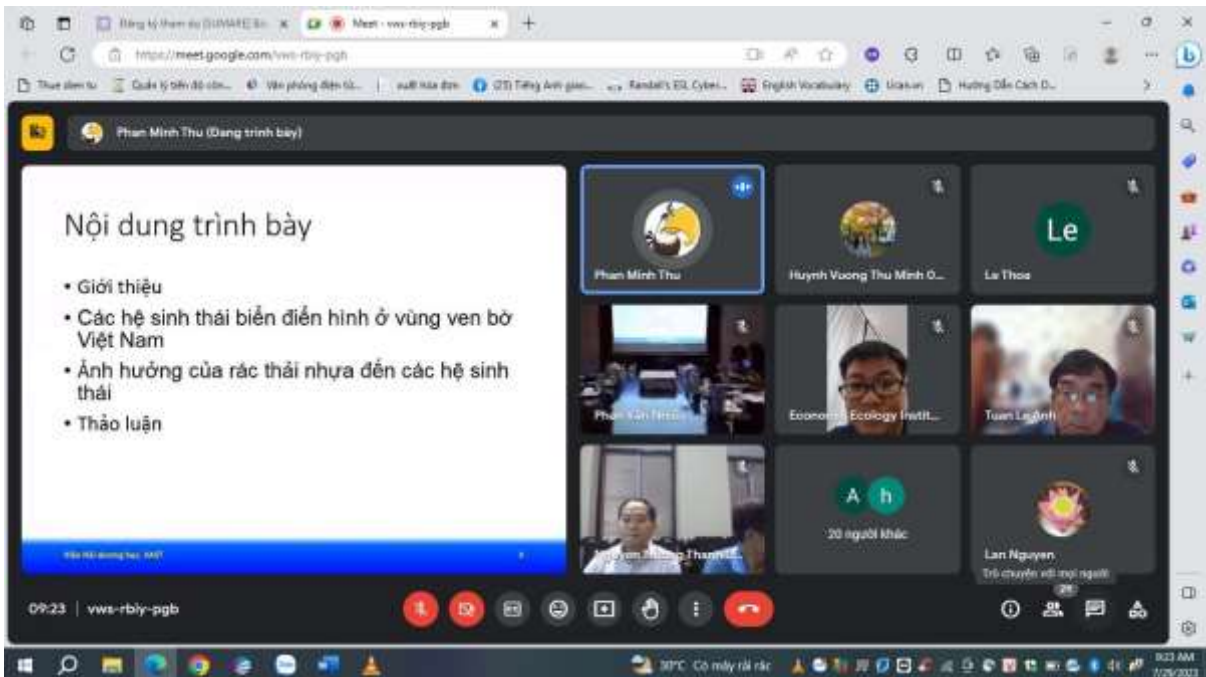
Đăng ký tham dự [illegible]
Meet - vws-rbiy-pgb
https://meet.google.com/vws-rbiy-pgb
Thue dien tu
Quản lý tiến độ côn...
Văn phòng điện tử...
xuất hóa đơn
(23) Tiếng Anh giao...
Randall's ESL Cyber...
English Vocabulary
Ucan.vn
Hướng Dẫn Cách D...

Phan Minh Thu (Đang trình bày)

Nội dung trình bày

• Giới thiệu
• Các hệ sinh thái biển điển hình ở vùng ven bờ Việt Nam
• Ảnh hưởng của rác thải nhựa đến các hệ sinh thái
• Thảo luận

Phan Minh Thu
Huynh Vuong Thu Minh O...
Le
Le Thoa
Phan Văn Nhuận
Economic Ecology Instit...
Tuan Le Anh
Nguyen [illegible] Thanh...
A
h
20 người khác
Lan Nguyen
Trò chuyện với mọi người
25

09:23 | vws-rbiy-pgb

30°C Có mây rải rác
9:23 AM
7/29/2023